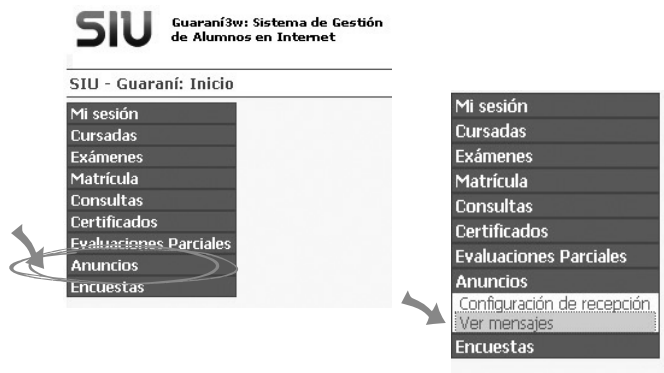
SIU Guaraní3w: Sistema de Gestión de Alumnos en Internet

SIU - Guaraní: Inicio

Mi sesión
Cursadas
Exámenes
Matrícula
Consultas
Certificados
Evaluaciones Parciales
Anuncios
Encuestas

Mi sesión
Cursadas
Exámenes
Matrícula
Consultas
Certificados
Evaluaciones Parciales
Anuncios
Configuración de recepción
Ver mensajes
Encuestas